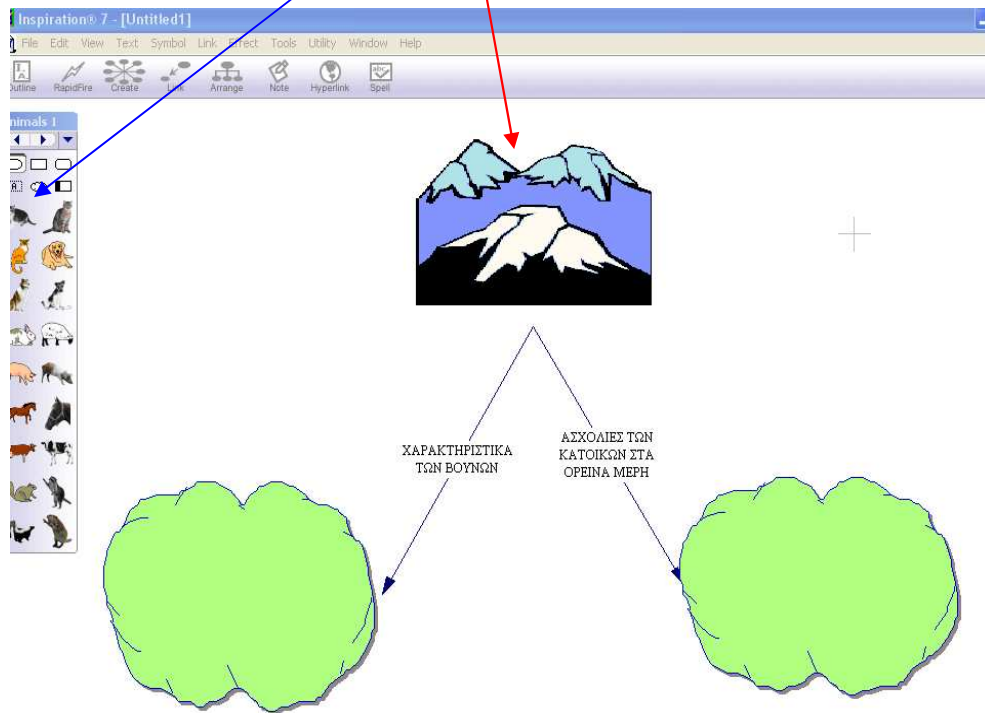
Inspiration® 7 - [Untitled1]

File Edit View Text Symbol Link Effect Tools Utility Window Help

Outline RapidFire Create Link Arrange Note Hyperlink Spell

nimals 1

ΧΑΡΑΚΤΗΡΙΣΤΙΚΑ ΤΩΝ ΒΟΥΝΩΝ

ΑΣΧΟΛΙΕΣ ΤΩΝ ΚΑΤΟΙΚΩΝ ΣΤΑ ΟΡΕΙΝΑ ΜΕΡΗ